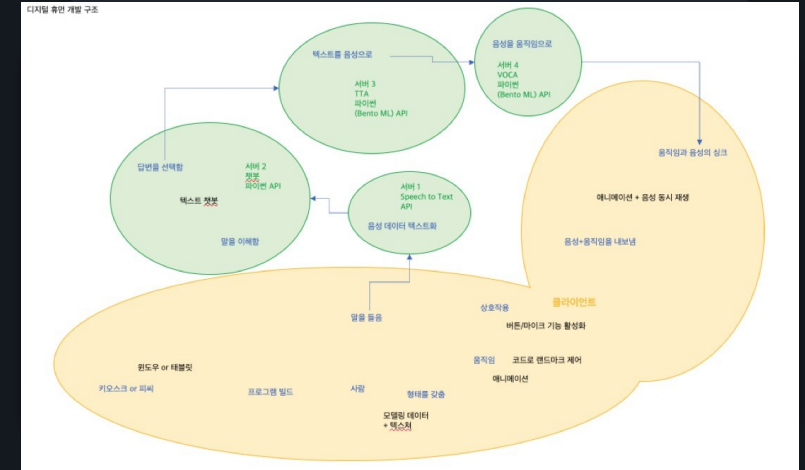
디지털 휴먼 개발 구조

텍스트를 음성으로

서버 3
TTA
파이썬
(Bento ML) API

음성을 움직임으로

서버 4
VOCA
파이썬
(Bento ML) API

답변을 선택함

서버 2
챗봇
파이썬 API

텍스트 챗봇

말을 이해함

서버 1
Speech to Text
API

음성 데이터 텍스트화

움직임과 음성의 싱크

애니메이션 + 음성 동시 재생

음성+움직임을 내보냄

클라이언트

상호작용

버튼/마이크 기능 활성화

말을 들음

윈도우 or 태블릿

움직임

코드로 랜드마크 제어

애니메이션

키오스크 or 피씨

프로그램 빌드

사람

형태를 갖춤

모델링 데이터
+ 텍스쳐